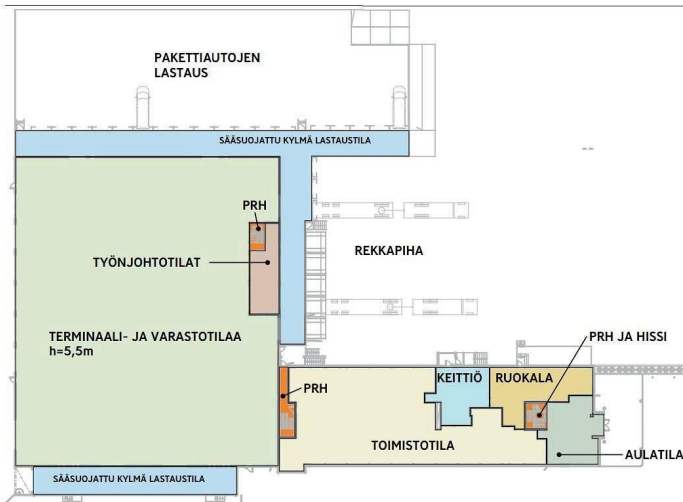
PAKETTIAUTOJEN LASTAUS

SÄÄSUOJATTU KYLMÄ LASTAUSTILA

PRH

TYÖNJOHTOTILAT

REKKAPIHA

TERMINAALI- JA VARASTOTILAA h=5,5m

PRH JA HISSI

KEITTIÖ

RUOKALA

PRH

TOIMISTOTILA

AULATILA

SÄÄSUOJATTU KYLMÄ LASTAUSTILA